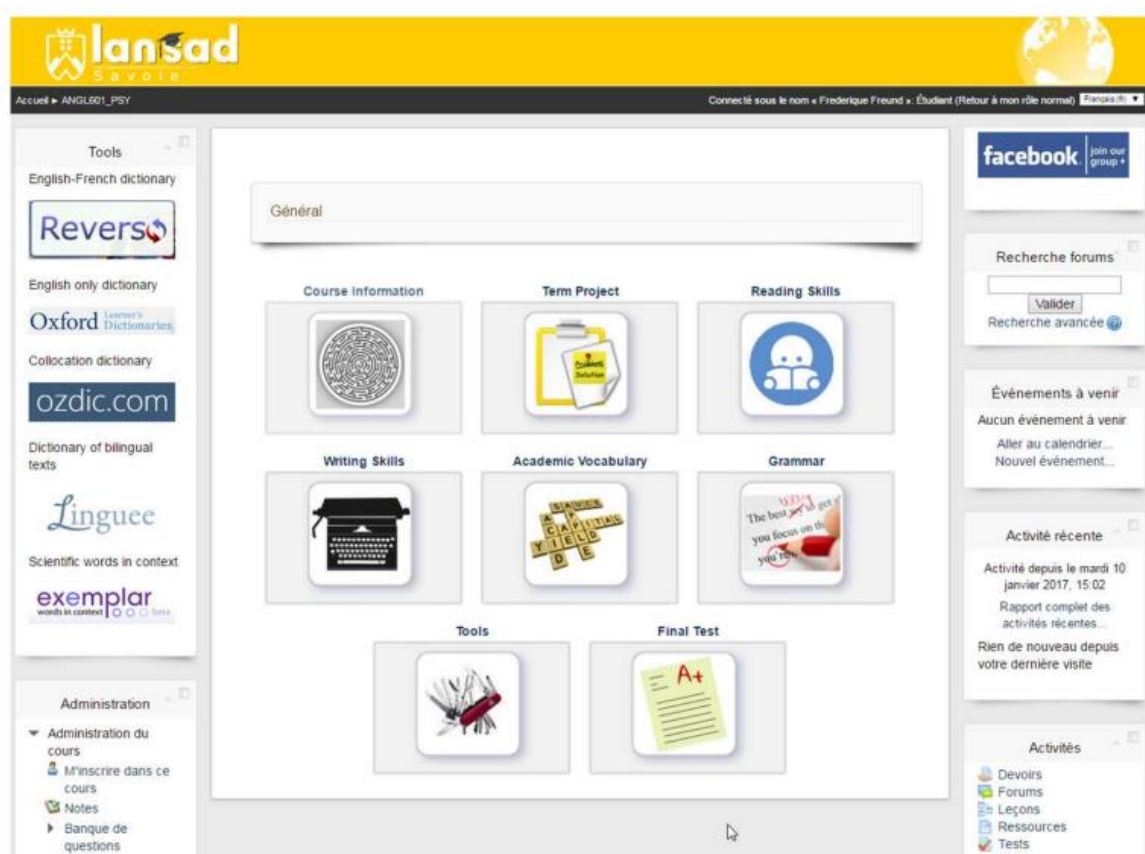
lansad
Savoie

Accueil ▸ ANGL601_PSY

Connecté sous le nom « Frederique Freund » : Étudiant (Retour à mon rôle normal) Français (fr)

Tools

English-French dictionary

Reverso

English only dictionary

Oxford Learner's Dictionaries

Collocation dictionary

ozdic.com

Dictionary of bilingual texts

Linguee

Scientific words in context

exemplar words in context beta

Administration

Administration du cours

M'inscrire dans ce cours

Notes

Banque de questions

Général

Course Information

Term Project

Reading Skills

Writing Skills

Academic Vocabulary

Grammar

Tools

Final Test

facebook join our group

Recherche forums

Valider

Recherche avancée

Événements à venir

Aucun événement à venir

Aller au calendrier...

Nouvel événement...

Activité récente

Activité depuis le mardi 10 janvier 2017, 15:02

Rapport complet des activités récentes...

Rien de nouveau depuis votre dernière visite

Activités

Devoirs

Forums

Leçons

Ressources

Tests